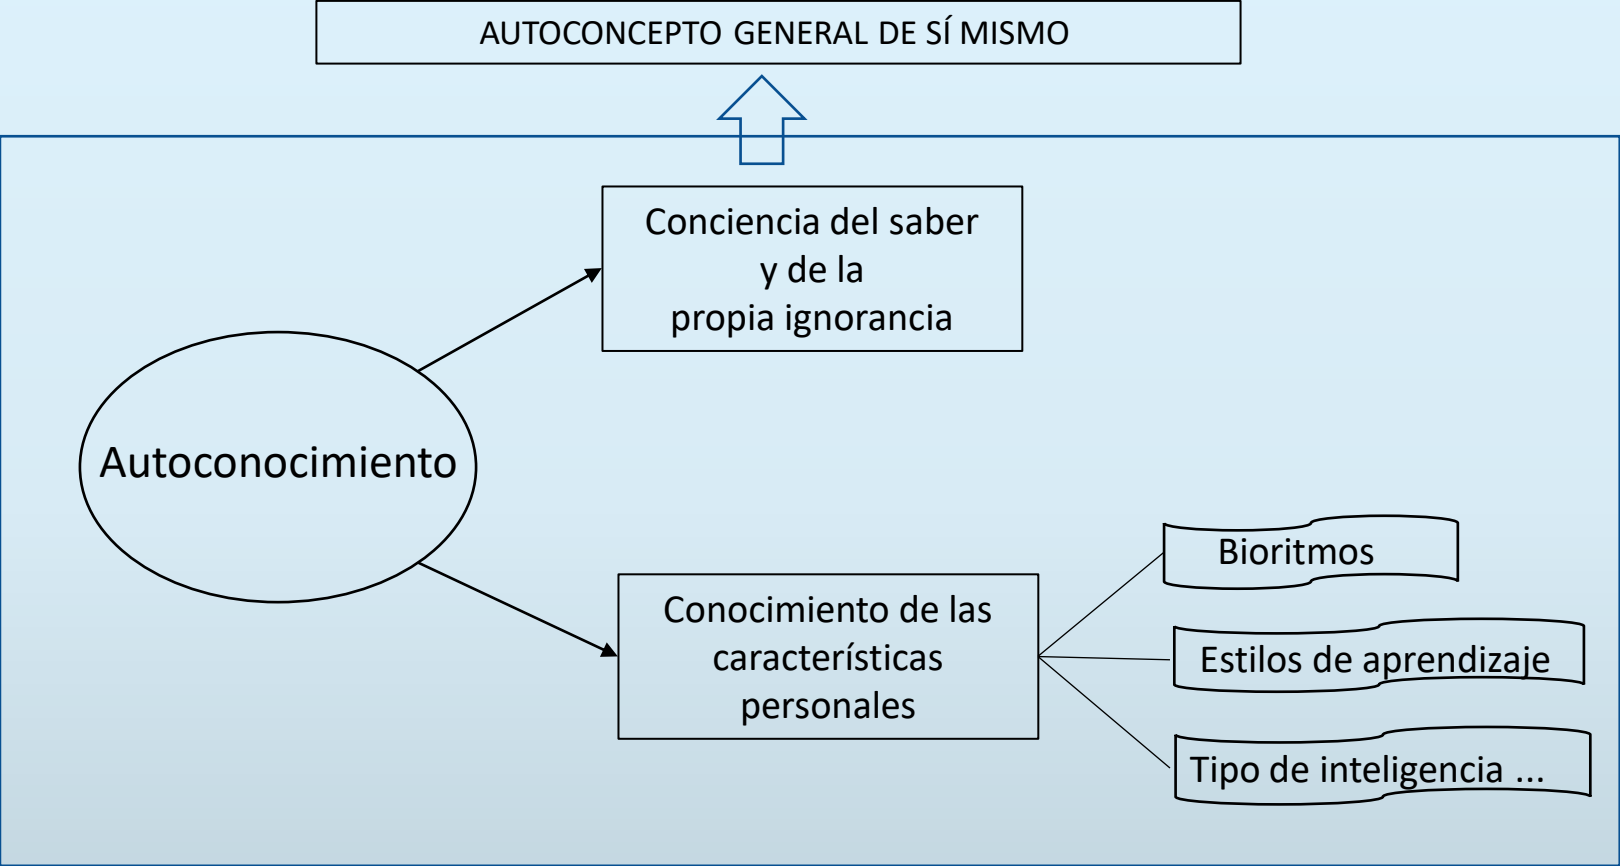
AUTOCONCEPTO GENERAL DE SÍ MISMO

Conciencia del saber y de la propia ignorancia

Autoconocimiento

Conocimiento de las características personales

Bioritmos

Estilos de aprendizaje

Tipo de inteligencia ...